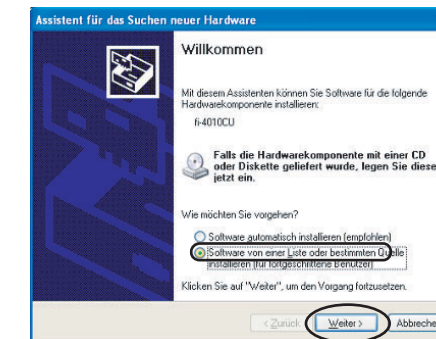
Assistent für das Suchen neuer Hardware

Willkommen

Mit diesem Assistenten können Sie Software für die folgende Hardwarekomponente installieren:

fi-4010CU

Falls die Hardwarekomponente mit einer CD oder Diskette geliefert wurde, legen Sie diese jetzt ein.

Wie möchten Sie vorgehen?

Software automatisch installieren (empfohlen)

Software von einer Liste oder bestimmten Quelle installieren (für fortgeschrittene Benutzer)

Klicken Sie auf "Weiter", um den Vorgang fortzusetzen.

< Zurück Weiter > Abbrechen